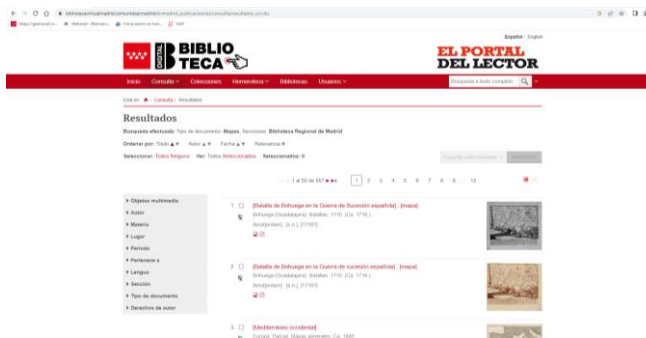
bibliotecavirtualmadrid.comunidad.madrid/bvmadrid_publicacion/es/consulta/resultados_ocr.do

Español | English

BIBLIO TECA

EL PORTAL DEL LECTOR

Inicio Consulta Colecciones Hemeroteca Bibliotecas Usuarios

Búsqueda a texto completo

Está en: Consulta › Resultados

Resultados

Búsqueda efectuada: Tipo de documento: Mapas. Secciones: Biblioteca Regional de Madrid

Ordenar por: Título Autor Fecha Relevancia

Seleccionar: Todos Ninguno Ver: Todos Seleccionados Seleccionados: 0

1 al 50 de 557 1 2 3 4 5 6 7 8 9 ... 12

Objetos multimedia
Autor
Materia
Lugar
Periodo
Pertenece a
Lengua
Sección
Tipo de documento
Derechos de autor

1 [Batalla de Brihuega en la Guerra de Sucesión española] [mapa]
Brihuega (Guadalajara). Batallas, 1710. [Ca. 1710.]
Amst[erdam] : [s.n.], [1710?]

2 [Batalla de Brihuega en la Guerra de sucesión española] [mapa]
Brihuega (Guadalajara). Batallas, 1710. [Ca. 1710.]
Amst[erdam] : [s.n.], [1710?]

3 [Mediterráneo occidental]
Europa. Parcial. Mapas generales. Ca. 1600